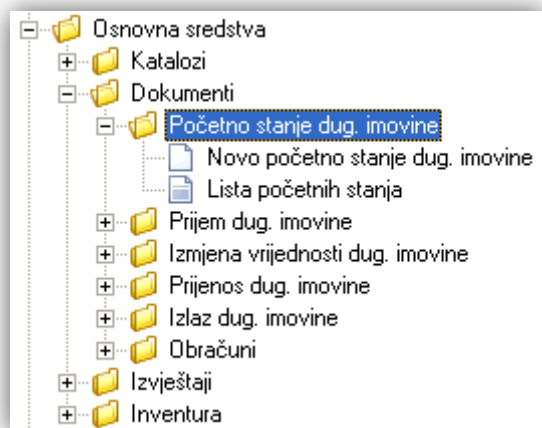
Osnovna sredstva
Katalozi
Dokumenti
Početno stanje dug. imovine
Novo početno stanje dug. imovine
Lista početnih stanja
Prijem dug. imovine
Izmjena vrijednosti dug. imovine
Prijenos dug. imovine
Izlaz dug. imovine
Obračuni
Izvještaji
Inventura